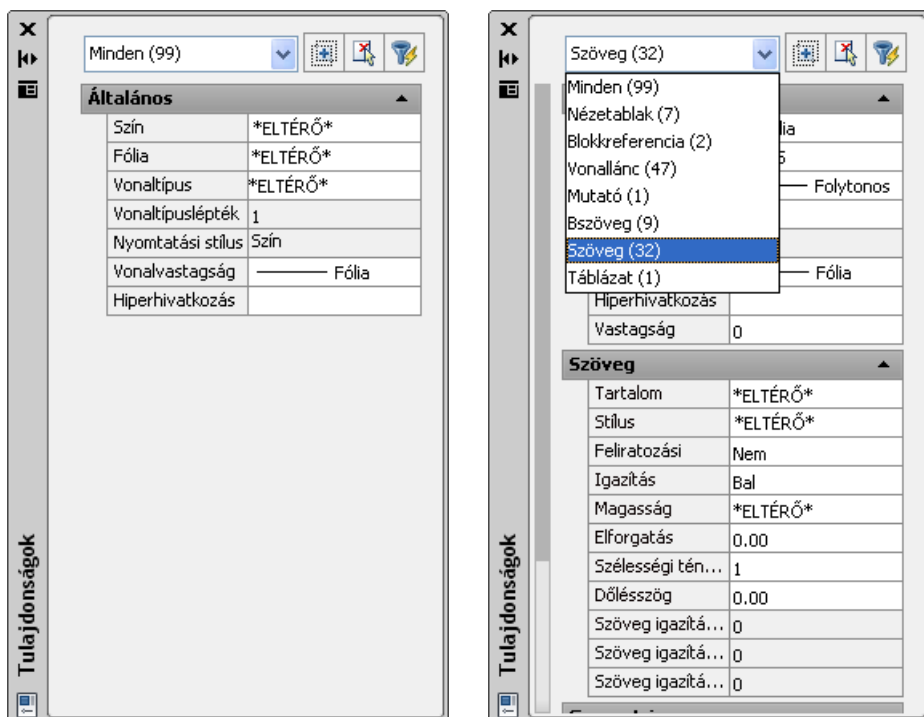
Minden (99)

Általános

| | |
|---|---|
| Szín | *ELTÉRŐ* |
| Fólia | *ELTÉRŐ* |
| Vonaltípus | *ELTÉRŐ* |
| Vonaltípuslépték | 1 |
| Nyomtatási stílus | Szín |
| Vonalvastagság | Fólia |
| Hiperhivatkozás | |

Tulajdonságok

Szöveg (32)

Minden (99)
Nézetablak (7)
Blokkreferencia (2)
Vonallánc (47)
Mutató (1)
Bszöveg (9)
Szöveg (32)
Táblázat (1)

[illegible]lia
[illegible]
Folytonos
Fólia

| | |
|---|---|
| Hiperhivatkozás | |
| Vastagság | 0 |

Szöveg

| | |
|---|---|
| Tartalom | *ELTÉRŐ* |
| Stílus | *ELTÉRŐ* |
| Feliratozási | Nem |
| Igazítás | Bal |
| Magasság | *ELTÉRŐ* |
| Elforgatás | 0.00 |
| Szélességi tén... | 1 |
| Dőlésszög | 0.00 |
| Szöveg igazítá... | 0 |
| Szöveg igazítá... | 0 |
| Szöveg igazítá... | 0 |

Tulajdonságok